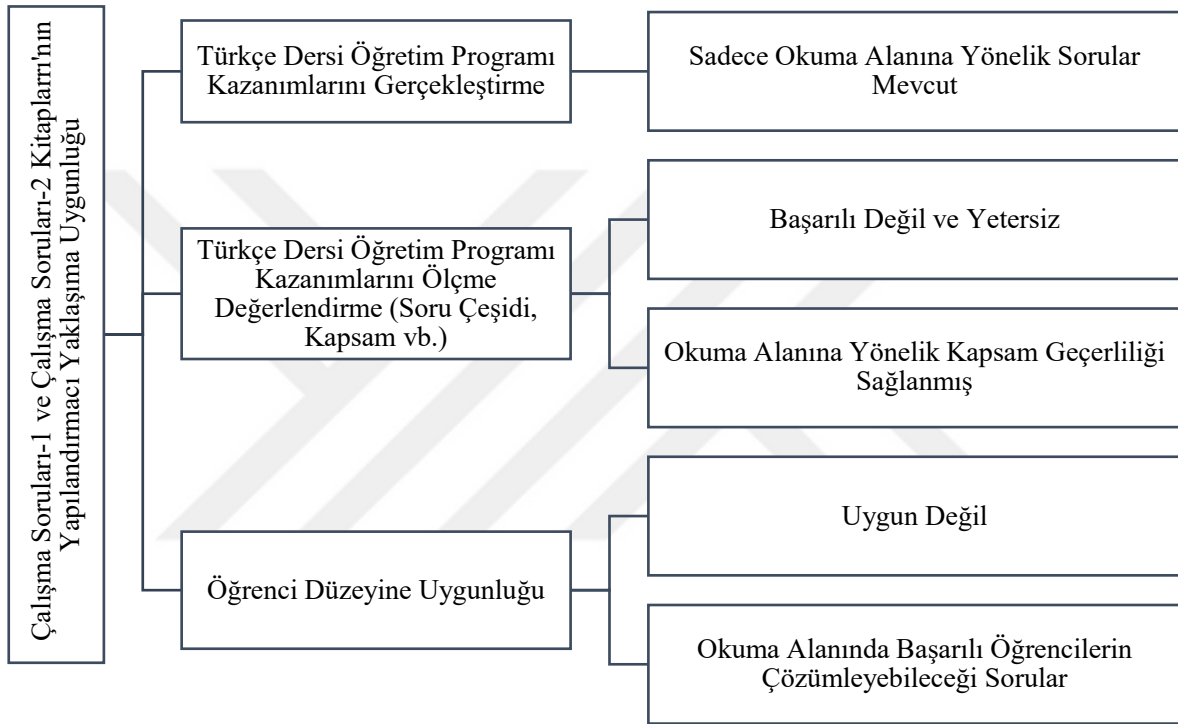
Çalışma Soruları-1 ve Çalışma Soruları-2 Kitapları'nın Yapılandırmacı Yaklaşıma Uygunluğu

Türkçe Dersi Öğretim Programı Kazanımlarını Gerçekleştirme

Sadece Okuma Alanına Yönelik Sorular Mevcut

Türkçe Dersi Öğretim Programı Kazanımlarını Ölçme Değerlendirme (Soru Çeşidi, Kapsam vb.)

Başarılı Değil ve Yetersiz

Okuma Alanına Yönelik Kapsam Geçerliliği Sağlanmış

Öğrenci Düzeyine Uygunluğu

Uygun Değil

Okuma Alanında Başarılı Öğrencilerin Çözümleyebileceği Sorular